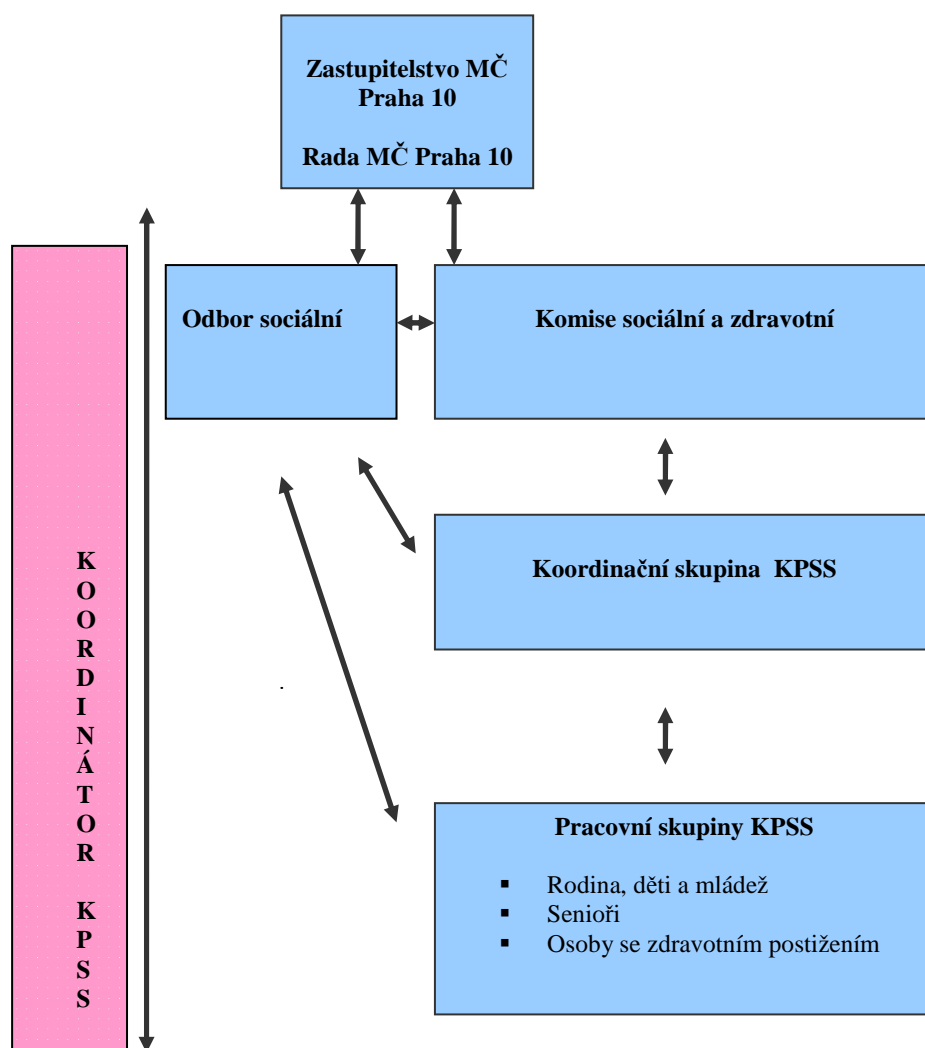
Zastupitelstvo MČ Praha 10

Rada MČ Praha 10

K
O
O
R
D
I
N
Á
T
O
R

K
P
S
S

Odbor sociální

Komise sociální a zdravotní

Koordinační skupina KPSS

Pracovní skupiny KPSS

- Rodina, děti a mládež
- Senioři
- Osoby se zdravotním postižením